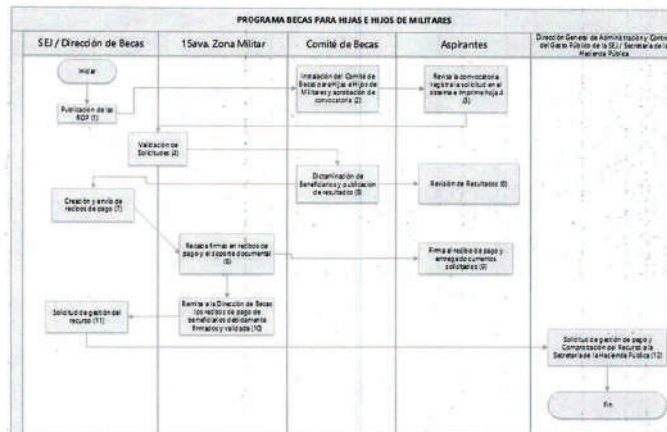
PROGRAMA BECAS PARA HIJAS E HIJOS DE MILITARES

| SEJ / Dirección de Becas | 15ava. Zona Militar | Comité de Becas | Aspirantes | Dirección General de Administración y Control del Gasto Público de la SEJ / Secretaría de la Hacienda Pública |
|---|---|---|---|---|

Iniciar

Publicación de las ROP (1)

Instalación del Comité de Becas para Hijas e Hijos de Militares y aprobación de convocatoria (2)

Revisa la convocatoria, registra la solicitud en el sistema e imprime hoja 3 (3)

Validación de Solicitudes (4)

Dictaminación de Beneficiarios y publicación de resultados (5)

Revisión de Resultados (6)

Creación y envío de recibos de pago (7)

Recaba firmas en recibos de pago y el soporte documental (8)

Firma el recibo de pago y entrega documentos solicitados (9)

Remite a la Dirección de Becas los recibos de pago de beneficiarios debidamente firmados y validados (10)

Solicitud de gestión del recurso (11)

Solicitud de gestión de pago y Comprobación del Recurso a la Secretaría de la Hacienda Pública (12)

Fin